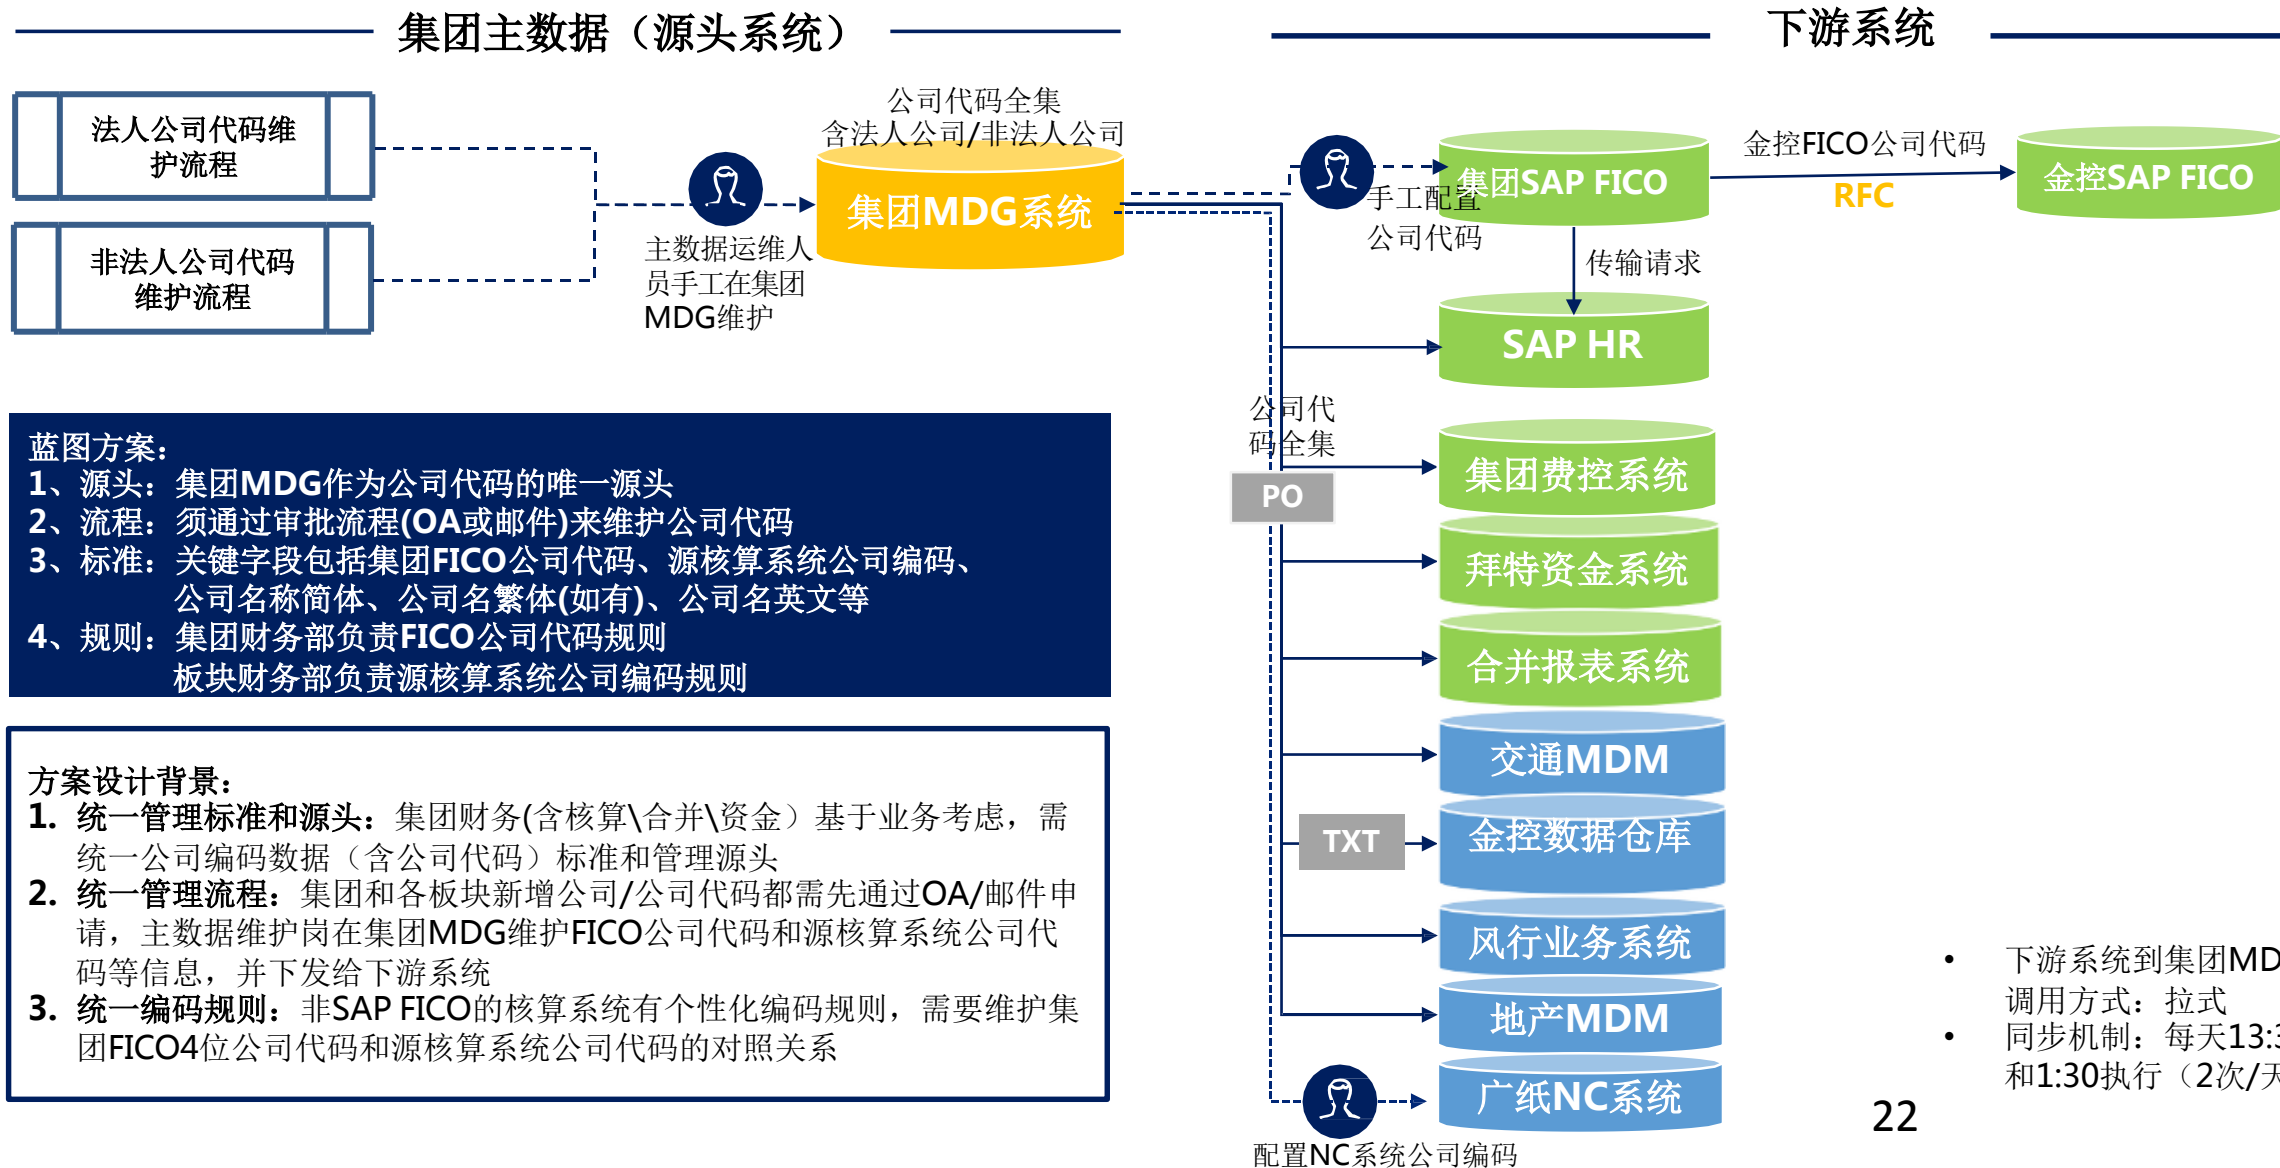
集团主数据（源头系统）

下游系统

法人公司代码维护流程

非法人公司代码维护流程

主数据运维人员手工在集团MDG维护

公司代码全集
含法人公司/非法人公司

集团MDG系统

手工配置公司代码

集团SAP FICO

金控FICO公司代码

RFC

金控SAP FICO

传输请求

SAP HR

公司代码全集

PO

集团费控系统

拜特资金系统

合并报表系统

交通MDM

TXT

金控数据仓库

风行业务系统

地产MDM

广纸NC系统

配置NC系统公司编码

蓝图方案：
1、源头：集团MDG作为公司代码的唯一源头
2、流程：须通过审批流程(OA或邮件)来维护公司代码
3、标准：关键字段包括集团FICO公司代码、源核算系统公司编码、公司名称简体、公司名繁体(如有)、公司名英文等
4、规则：集团财务部负责FICO公司代码规则
板块财务部负责源核算系统公司编码规则

方案设计背景：
1. 统一管理标准和源头：集团财务(含核算\合并\资金）基于业务考虑，需统一公司编码数据（含公司代码）标准和管理源头
2. 统一管理流程：集团和各板块新增公司/公司代码都需先通过OA/邮件申请，主数据维护岗在集团MDG维护FICO公司代码和源核算系统公司代码等信息，并下发给下游系统
3. 统一编码规则：非SAP FICO的核算系统有个性化编码规则，需要维护集团FICO4位公司代码和源核算系统公司代码的对照关系

• 下游系统到集团MD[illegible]
调用方式：拉式
• 同步机制：每天13:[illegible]
和1:30执行（2次/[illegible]

22